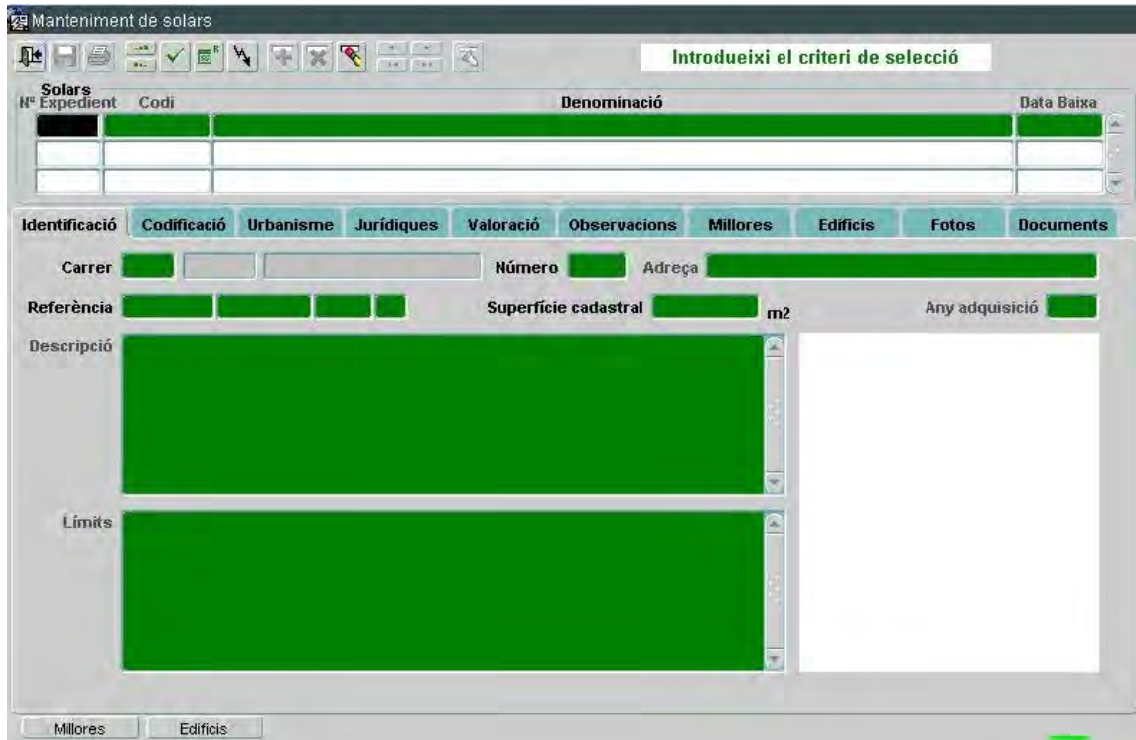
Manteniment de solars

Introdueixi el criteri de selecció

Solars

| Nº Expedient | Codi | Denominació | Data Baixa |
|---|---|---|---|
| | | | |
| | | | |
| | | | |

Identificació | Codificació | Urbanisme | Jurídiques | Valoració | Observacions | Millores | Edificis | Fotos | Documents

Carrer

Número

Adreça

Referència

Superfície cadastral

m2

Any adquisició

Descripció

Límits

Millores

Edificis